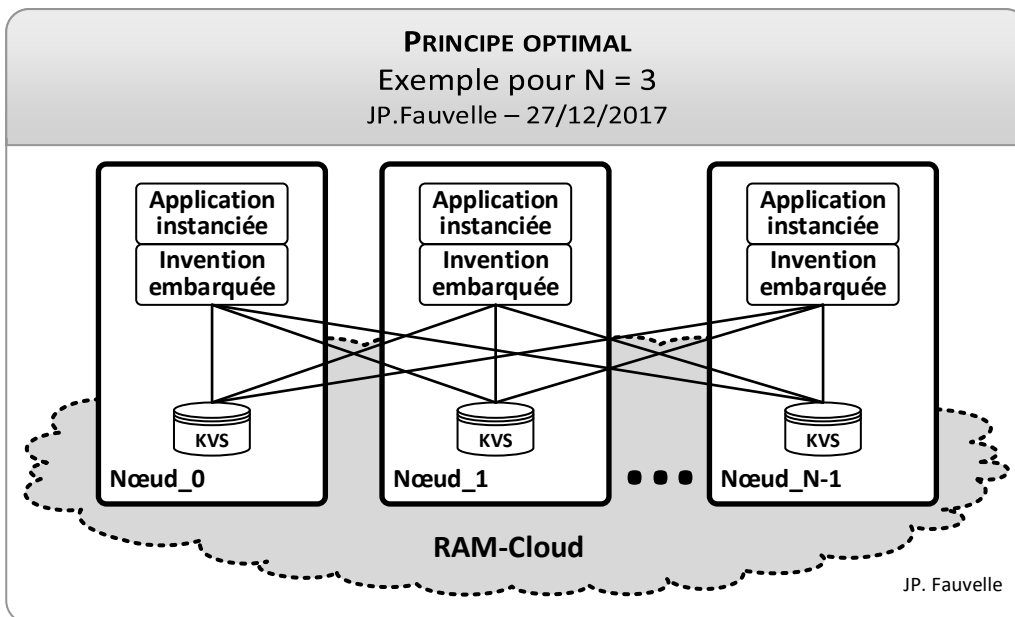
PRINCIPE OPTIMAL
Exemple pour N = 3
JP.Fauvelle – 27/12/2017

Application instanciée
Invention embarquée
KVS
Nœud_0

Application instanciée
Invention embarquée
KVS
Nœud_1

Application instanciée
Invention embarquée
KVS
Nœud_N-1

RAM-Cloud

JP. Fauvelle